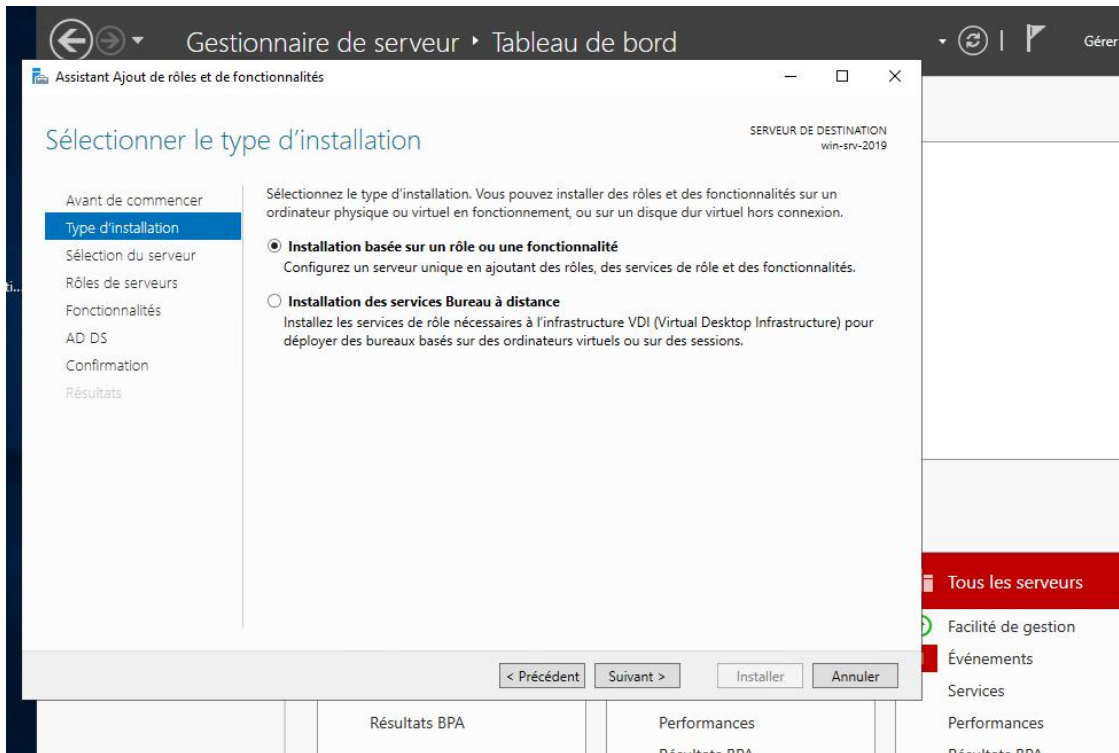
Gestionnaire de serveur • Tableau de bord

Gérer

Assistant Ajout de rôles et de fonctionnalités

Sélectionner le type d'installation

SERVEUR DE DESTINATION
win-srv-2019

Avant de commencer
Type d'installation
Sélection du serveur
Rôles de serveurs
Fonctionnalités
AD DS
Confirmation
Résultats

Sélectionnez le type d'installation. Vous pouvez installer des rôles et des fonctionnalités sur un ordinateur physique ou virtuel en fonctionnement, ou sur un disque dur virtuel hors connexion.

Installation basée sur un rôle ou une fonctionnalité
Configurez un serveur unique en ajoutant des rôles, des services de rôle et des fonctionnalités.

Installation des services Bureau à distance
Installez les services de rôle nécessaires à l'infrastructure VDI (Virtual Desktop Infrastructure) pour déployer des bureaux basés sur des ordinateurs virtuels ou sur des sessions.

< Précédent
Suivant >
Installer
Annuler

ti...

Tous les serveurs
Facilité de gestion
Événements
Services
Performances
Résultats BPA
Performances
Résultats BPA
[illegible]